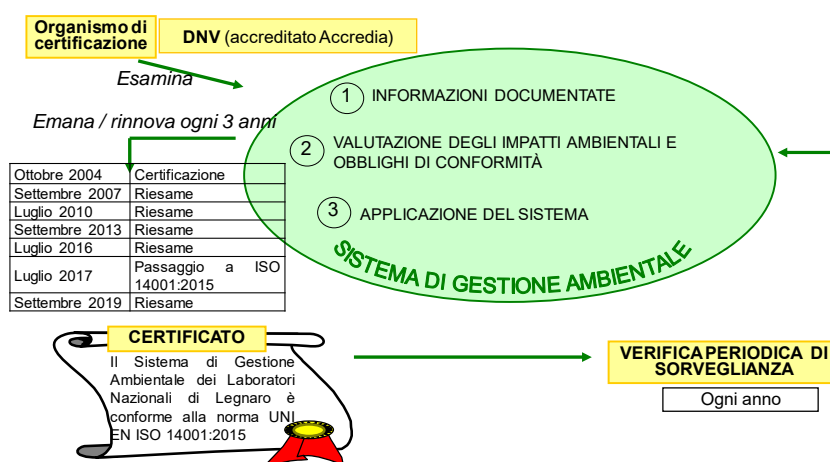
Organismo di certificazione

DNV (accreditato Accredia)

Esamina

Emana / rinnova ogni 3 anni

| Ottobre 2004 | Certificazione |
|---|---|
| Settembre 2007 | Riesame |
| Luglio 2010 | Riesame |
| Settembre 2013 | Riesame |
| Luglio 2016 | Riesame |
| Luglio 2017 | Passaggio a ISO 14001:2015 |
| Settembre 2019 | Riesame |

1 INFORMAZIONI DOCUMENTATE

2 VALUTAZIONE DEGLI IMPATTI AMBIENTALI E OBBLIGHI DI CONFORMITÀ

3 APPLICAZIONE DEL SISTEMA

SISTEMA DI GESTIONE AMBIENTALE

CERTIFICATO

Il Sistema di Gestione Ambientale dei Laboratori Nazionali di Legnaro è conforme alla norma UNI EN ISO 14001:2015

VERIFICA PERIODICA DI SORVEGLIANZA

Ogni anno